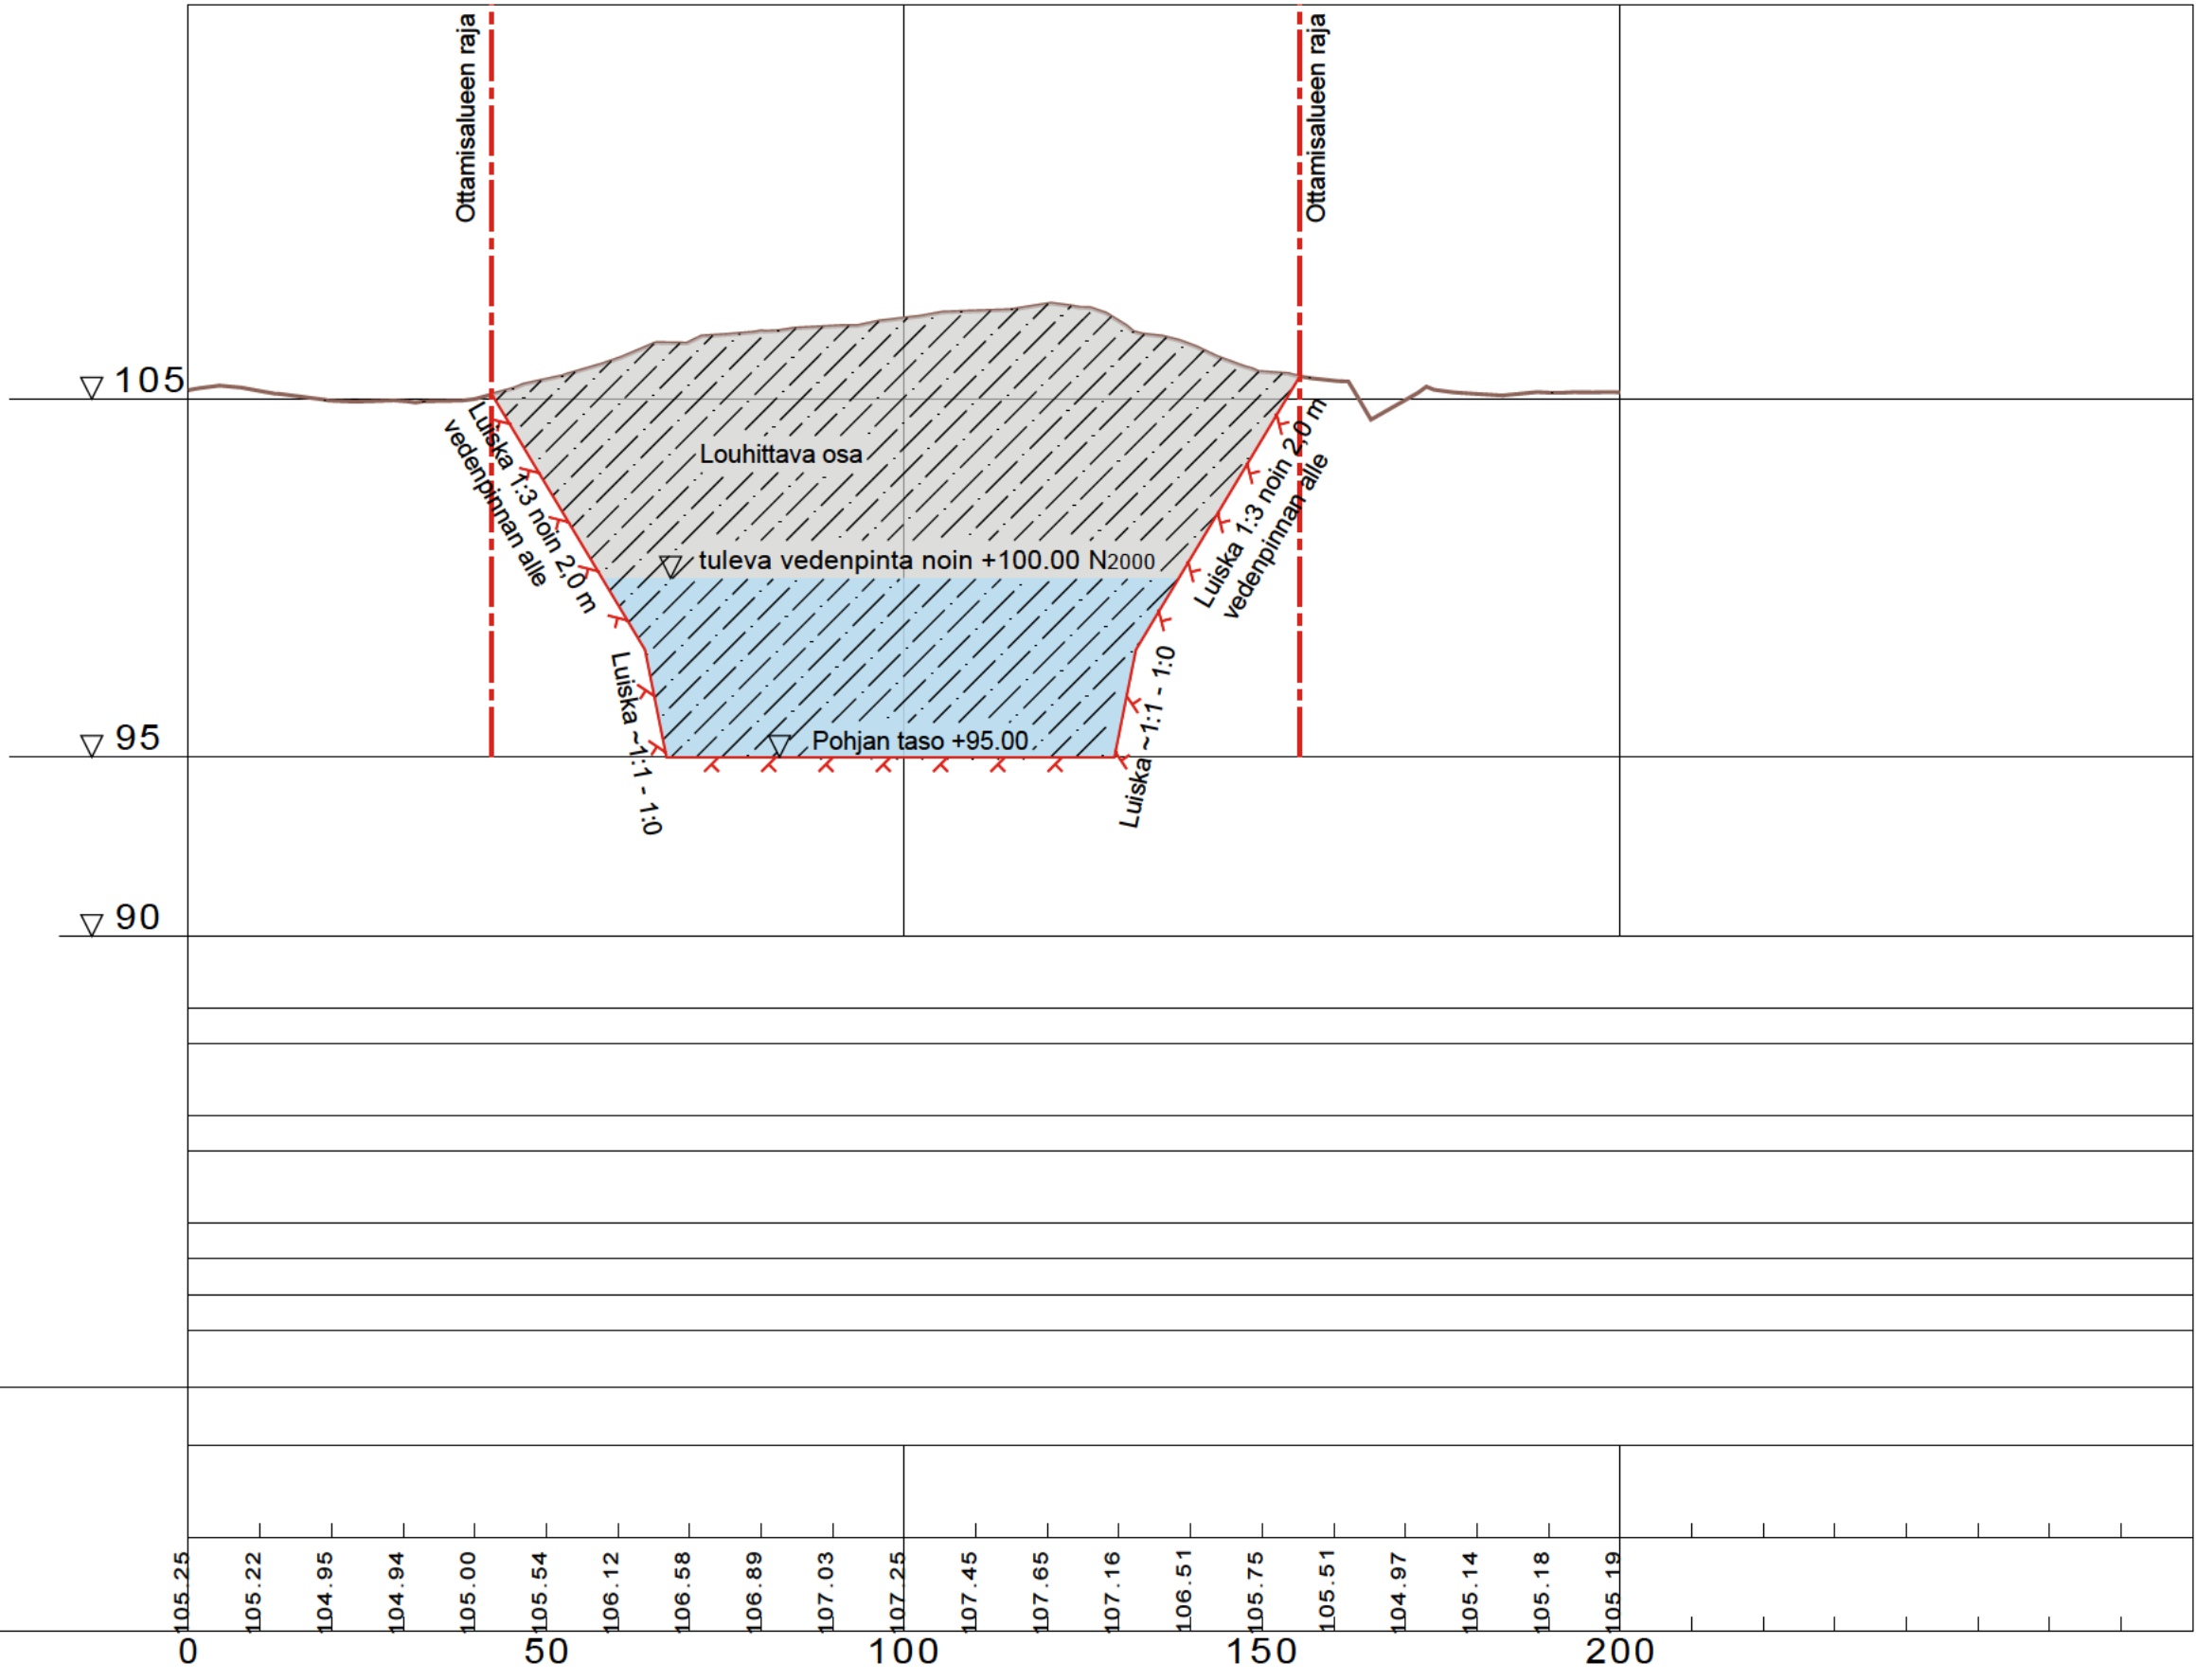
Ottamisalueen raja

Ottamisalueen raja

▽ 105

▽ 95

▽ 90

Louhittava osa

Luiska 1:3 noin 2,0 m vedenpinnan alle

Luiska 1:3 noin 2,0 m vedenpinnan alle

▽ tuleva vedenpinta noin +100.00 N2000

Luiska ~1:1 - 1:0

Luiska ~1:1 - 1:0

▽ Pohjan taso +95.00

105.25
105.22
104.95
104.94
105.00
105.54
106.12
106.58
106.89
107.03
107.25
107.45
107.65
107.16
106.51
105.75
105.51
104.97
105.14
105.18
105.19

0
50
100
150
200